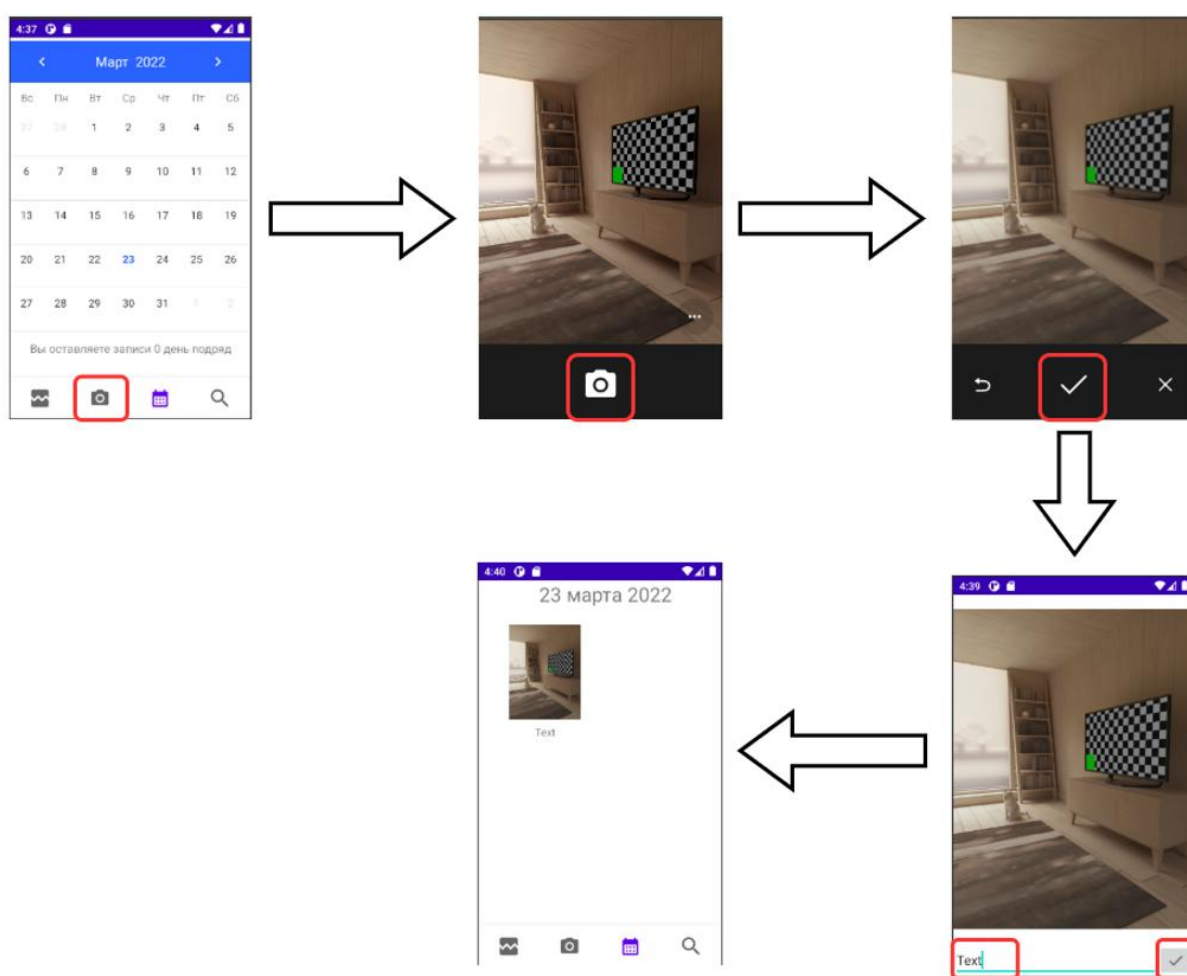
4:37

Март 2022

| Вс | Пн | Вт | Ср | Чт | Пт | Сб |
|---|---|---|---|---|---|---|
| 27 | 28 | 1 | 2 | 3 | 4 | 5 |
| 6 | 7 | 8 | 9 | 10 | 11 | 12 |
| 13 | 14 | 15 | 16 | 17 | 18 | 19 |
| 20 | 21 | 22 | 23 | 24 | 25 | 26 |
| 27 | 28 | 29 | 30 | 31 | 1 | 2 |

Вы оставляете записи 0 день подряд

4:40

23 марта 2022

Text

4:39

Text